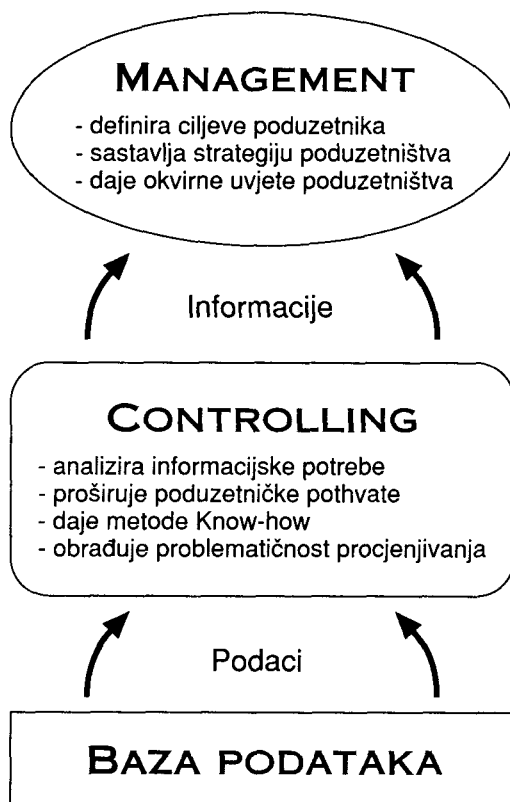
MANAGEMENT

- definira ciljeve poduzetnika
- sastavlja strategiju poduzetništva
- daje okvirne uvjete poduzetništva

Informacije

CONTROLLING

- analizira informacijske potrebe
- proširuje poduzetničke pothvate
- daje metode Know-how
- obrađuje problematičnost procjenjivanja

Podaci

BAZA PODATAKA